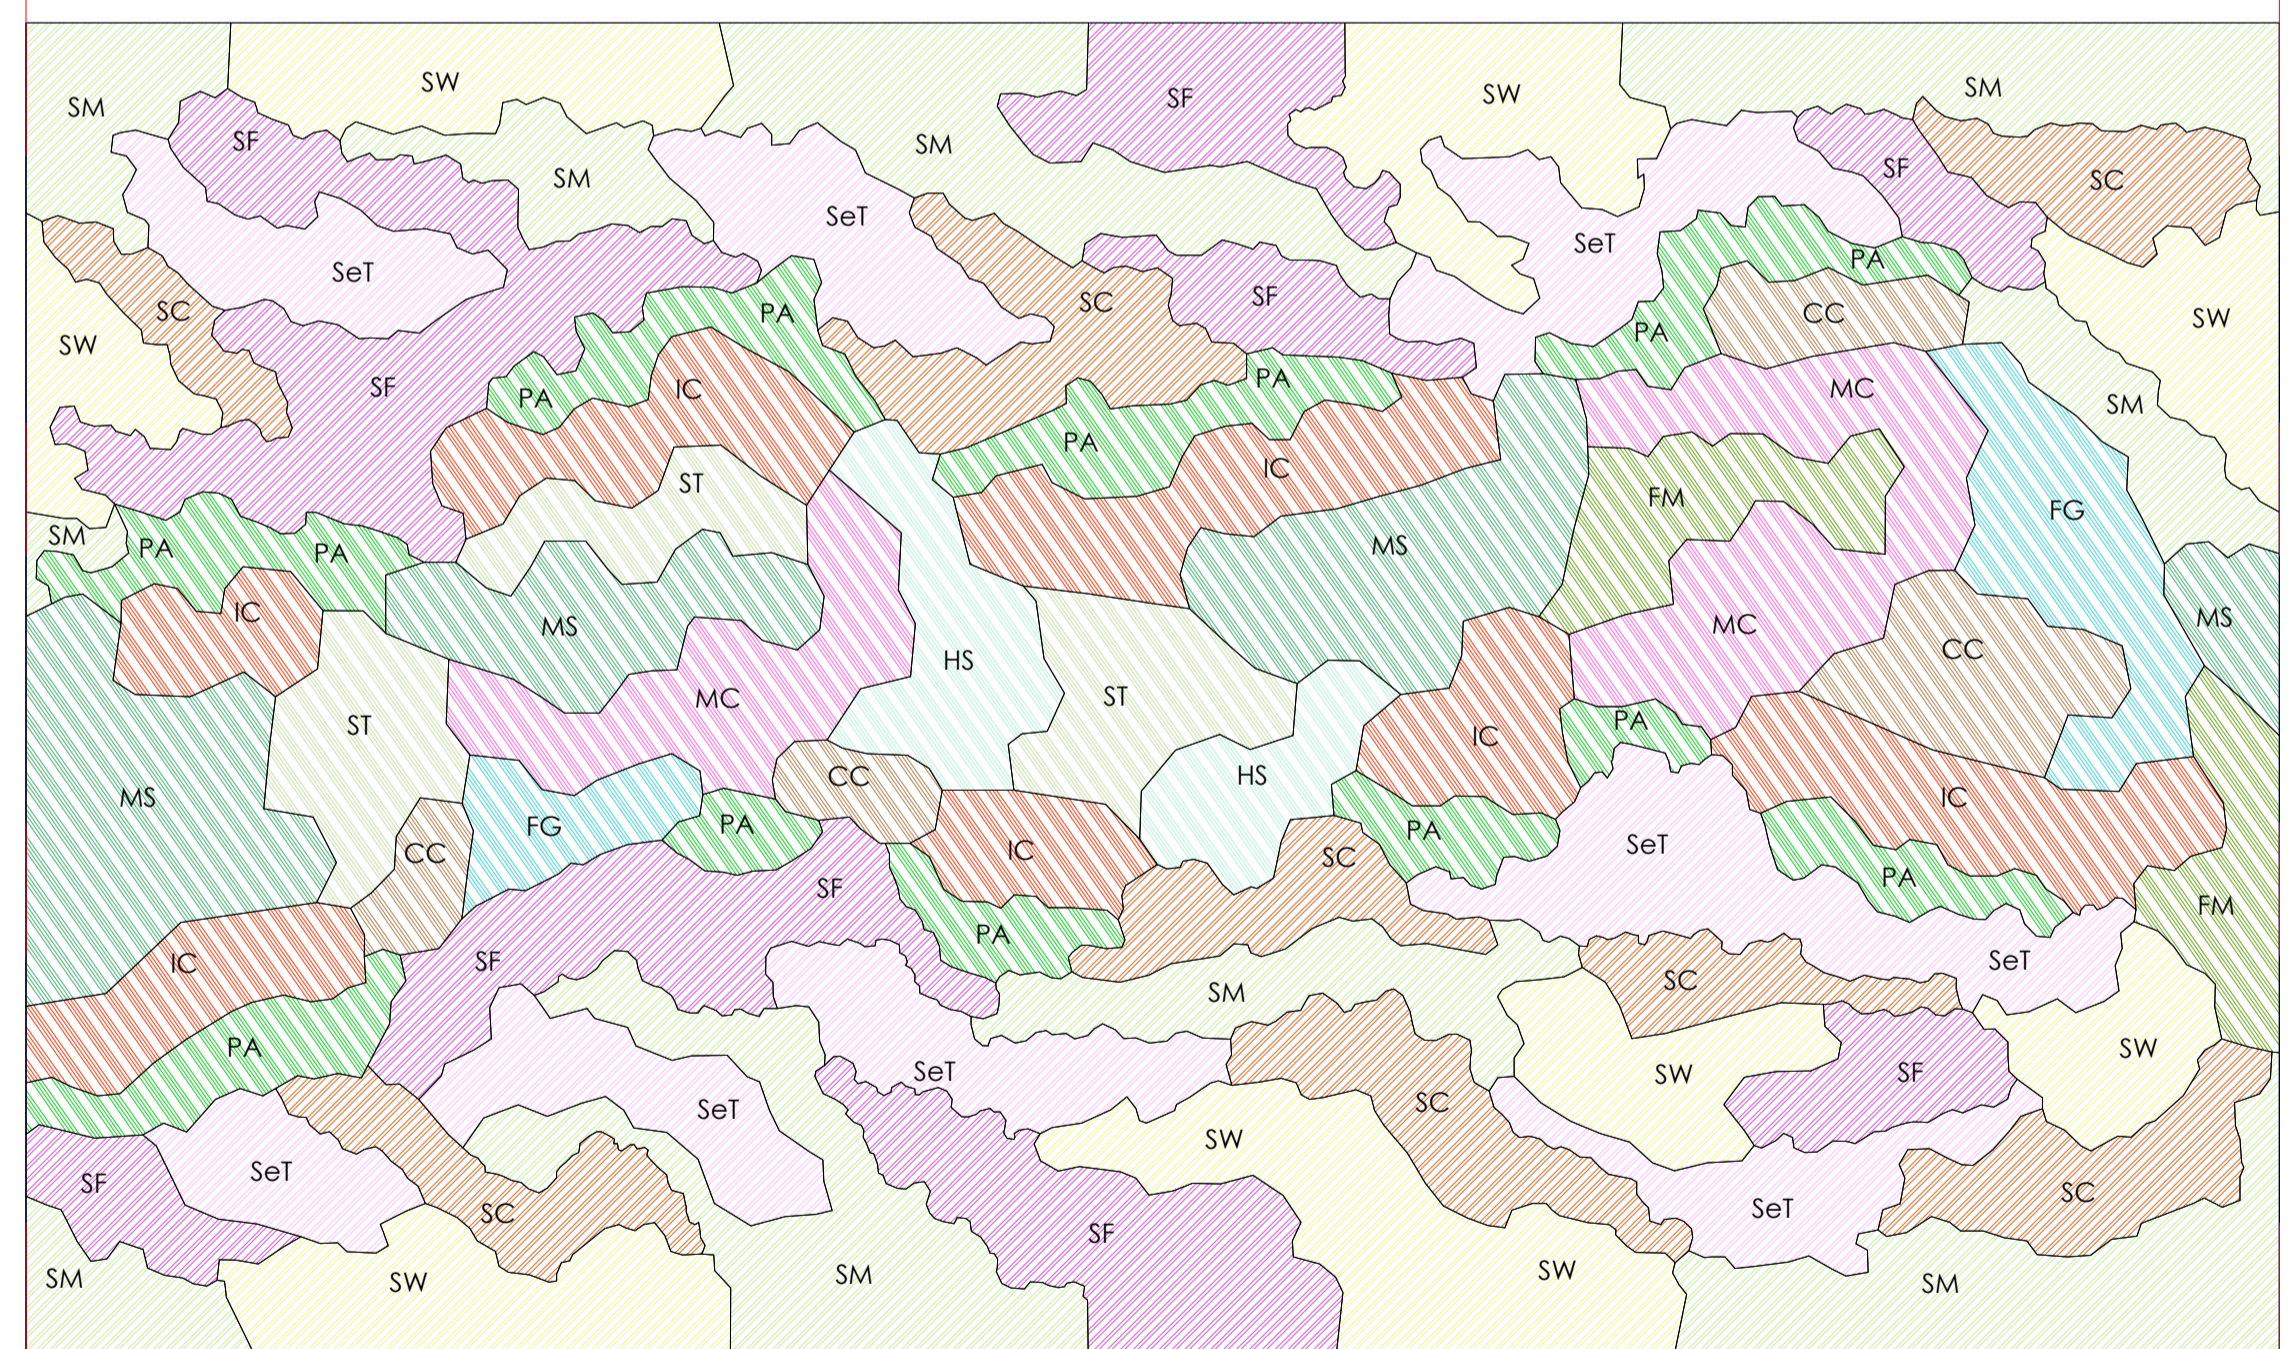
SM SW SF SW SM
SF SM SM SeT SF SeT SC
SeT SC SF SW
SW SC PA SF PA CC
SF PA IC PA MC SM
PA PA IC
ST FM FG
SM PA PA MS
IC MS MC MS
HS ST CC
ST MC IC
MS PA
HS
CC CC FG PA IC
IC PA SC SeT
SF PA FM
IC SF PA SeT
SM SC
PA SW
SeT SW SF
SeT SeT SW SC
SF SC SF SeT SC
SM SW SM SW SM